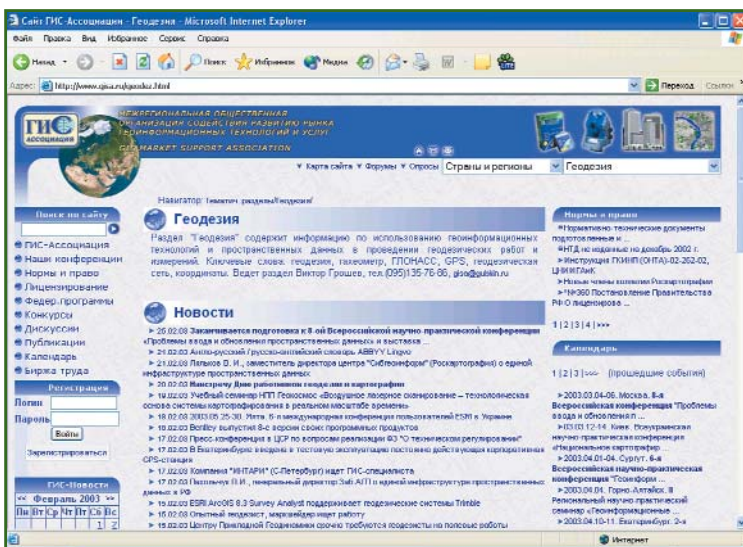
Сайт ГИС-Ассоциации - Геодезия - Microsoft Internet Explorer

Файл Правка Вид Избранное Сервис Справка

Назад Поиск Избранное Медиа

Адрес: http://www.gisa.ru/geodez.html Переход Ссылки

ГИС ассоциация

МЕЖРЕГИОНАЛЬНАЯ ОБЩЕСТВЕННАЯ ОРГАНИЗАЦИЯ СОДЕЙСТВИЯ РАЗВИТИЮ РЫНКА ГЕОИНФОРМАЦИОННЫХ ТЕХНОЛОГИЙ И УСЛУГ

GIS-MARKET SUPPORT ASSOCIATION

Карта сайта Форумы Опросы Страны и регионы Геодезия

Навигатор: Тематич. разделы/Геодезия/

Геодезия

Раздел "Геодезия" содержит информацию по использованию геоинформационных технологий и пространственных данных в проведении геодезических работ и измерений. Ключевые слова: геодезия, тахеометр, ГЛОНАСС, GPS, геодезическая сеть, координаты. Ведет раздел Виктор Грошев, тел.(095)135-76-86, gisa@gubkin.ru

Новости

► 26.02.03 Заканчивается подготовка к 8-ой Всероссийской научно-практической конференции «Проблемы ввода и обновления пространственных данных» и выставке ...

► 21.02.03 Англо-русский / русско-английский словарь ABBYY Lingvo

► 21.02.03 Лельков О. И., заместитель директора центра "Сибгеоинформ" (Роскартография) о единой инфраструктуре пространственных данных

► 20.02.03 Наступает День работников геодезии и картографии

► 19.02.03 Учебный семинар НПП Геокосмос «Воздушное лазерное сканирование – технологическая основа системы картографирования в реальном масштабе времени»

► 18.02.03 2003.05.25-30. Ялта. 8-я международная конференция пользователей ESRI в Украине

► 18.02.03 Bentley выпустит 8-ю версию своих программных продуктов

► 17.02.03 Пресс-конференция в ЦСР по вопросам реализации ФЗ "О техническом регулировании"

► 17.02.03 В Екатеринбурге введена в тестовую эксплуатацию постоянно действующая корпоративная GPS-станция

► 17.02.03 Компания "ИНТАРИ" (С-Петербург) ищет ГИС-специалиста

► 17.02.03 Пасечник В.И., генеральный директор ЗапСибАГП о единой инфраструктуре пространственных данных в РФ

► 16.02.03 ESRI ArcGIS 8.3 Survey Analyst поддерживает геодезические системы Trimble

► 16.02.03 Опытный геодезист, маркшейдер ищет работу

► 15.02.03 Центру Прикладной Геодинамики срочно требуются геодезисты на полевые работы

Поиск по сайту

ГИС-Ассоциация
Наши конференции
Нормы и право
Лицензирование
Федер.программы
Конкурсы
Дискуссии
Публикации
Календарь
Биржа труда

Регистрация

Логин
Пароль
Войти
Зарегистрироваться

ГИС-Новости

<< Февраль 2003 >>

| Пн | Вт | Ср | Чт | Пт | Сб | Вс |
|---|---|---|---|---|---|---|
| | | | | | 1 | 2 |

Нормы и право

Нормативно-технические документы подготовленные к ...
НТД по изданные по декабрь 2002 г.
Инструкция ГКИНП (ОНТА)-02-262-02, ЦНИИГАиК
Новые члены коллегии Роскартографии
№360 Постановление Правительства РФ О лицензирова ...

1 | 2 | 3 | 4 | >>>

Календарь

1 | 2 | 3 | >>> (прошедшие события)

2003.03.04-06. Москва. 8-я Всероссийская конференция "Проблемы ввода и обновления ...
2003.03.12-14. Киев. Всеукраинская научно-практическая конференция «Национальная картографи ...
2003.04.01-04. Сургут. 6-я Всероссийская научно-практическая конференция "Геоинфор ...
2003.04.01. Горно-Алтайск. II Региональный научно-практический семинар «Геоинформационные ...
2003.04.10-11. Екатеринбург. 2-я

Интернет